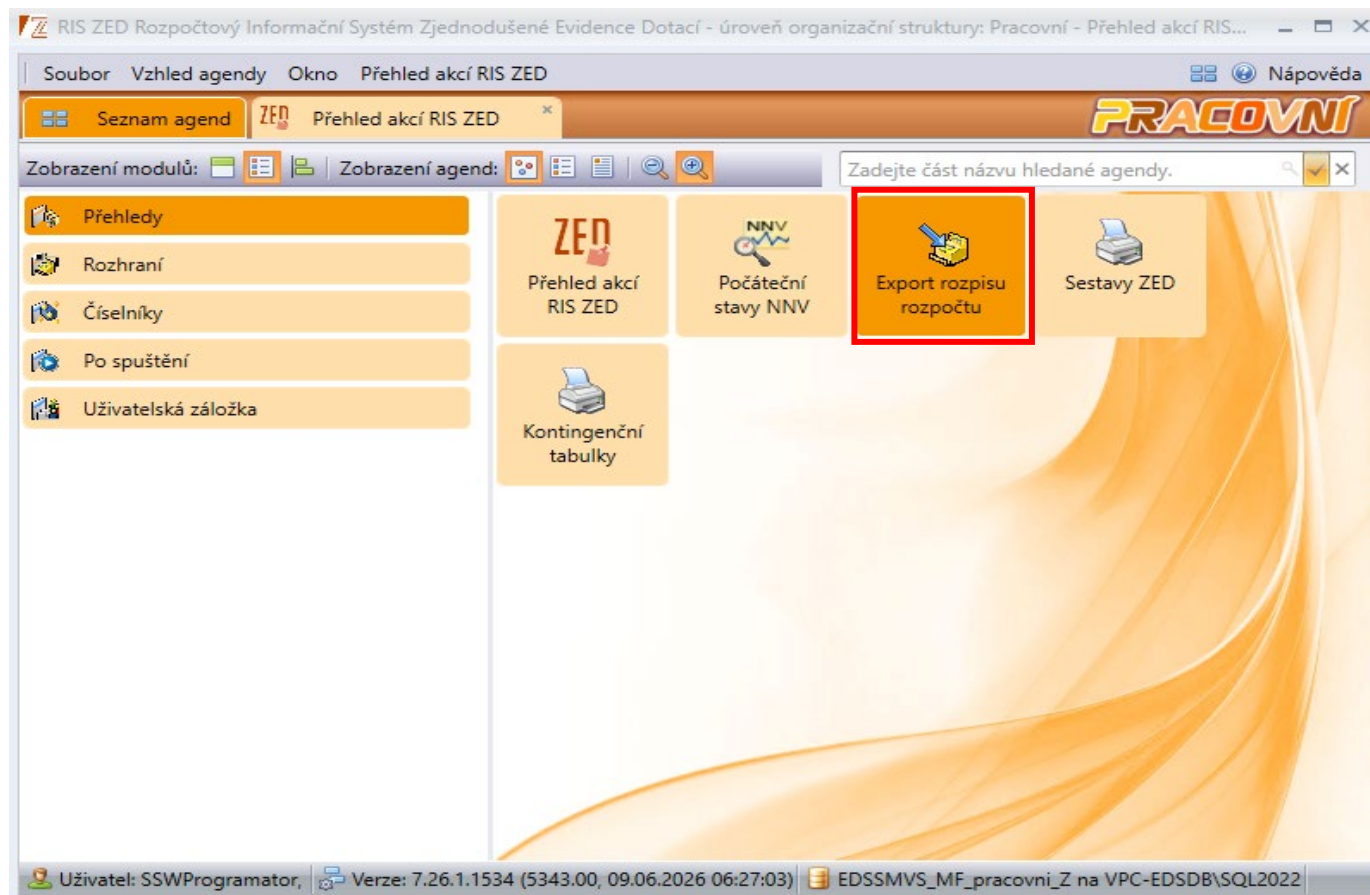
RIS ZED Rozpočtový Informační Systém Zjednodušené Evidence Dotací - úroveň organizační struktury: Pracovní - Přehled akcí RIS...

Soubor Vzhled agendy Okno Přehled akcí RIS ZED

Nápověda

Seznam agend

ZED Přehled akcí RIS ZED ×

PRACOVNÍ

Zobrazení modulů:

Zobrazení agend:

Zadejte část názvu hledané agendy.

Přehledy

Rozhraní

Číselníky

Po spuštění

Uživatelská záložka

ZED

Přehled akcí RIS ZED

NNV

Počáteční stavy NNV

Export rozpisu rozpočtu

Sestavy ZED

Kontingenční tabulky

Uživatel: SSWProgramator, Verze: 7.26.1.1534 (5343.00, 09.06.2026 06:27:03) EDSSMVS_MF_pracovni_Z na VPC-EDSDB\SQL2022